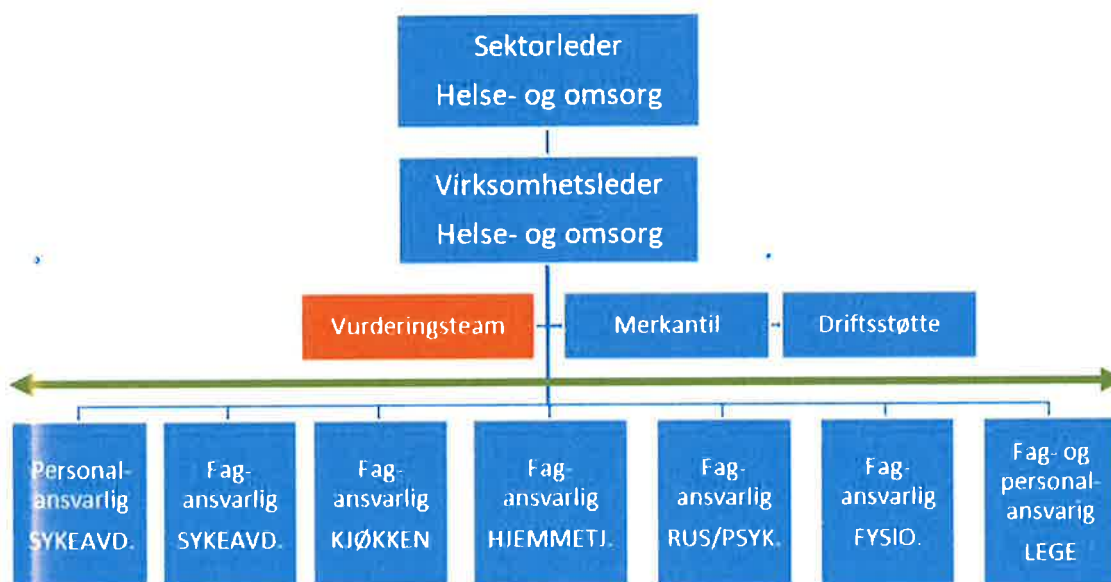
Sektorleder
Helse- og omsorg

Virksomhetsleder
Helse- og omsorg

Vurderingsteam

Merkantil

Driftsstøtte

Personalansvarlig
SYKEAVD.

Fagansvarlig
SYKEAVD.

Fagansvarlig
KJØKKEN

Fagansvarlig
HJEMMETJ.

Fagansvarlig
RUS/PSYK.

Fagansvarlig
FYSIO.

Fag- og personalansvarig
LEGE